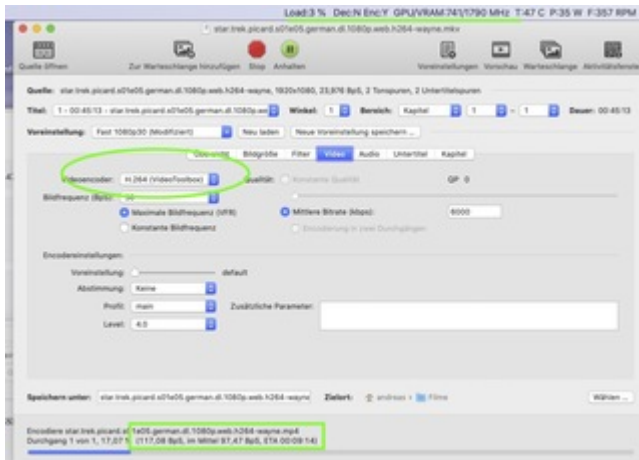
Load:3 % Dec:N Enc:Y GPU/VRAM:741/1790 MHz T:47 C P:35 W F:357 RPM

star.trek.picard.s01e05.german.dl.1080p.web.h264-wayne.mkv

Quelle öffnen Zur Warteschlange hinzufügen Stop Anhalten Voreinstellungen Vorschau Warteschlange Aktivitätsfenster

Quelle: star.trek.picard.s01e05.german.dl.1080p.web.h264-wayne, 1920x1080, 23,976 BpS, 2 Tonspuren, 2 Untertitelspuren

Titel: 1 - 00:45:13 - star.trek.picard.s01e05.german.dl.1080p.we Winkel: 1 Bereich: Kapitel 1 - 1 Dauer: 00:45:13

Voreinstellung: Fast 1080p30 (Modifiziert) Neu laden Neue Voreinstellung speichern ...

Übersicht Bildgröße Filter Video Audio Untertitel Kapitel

Videoencoder: H.264 (VideoToolbox) Qualität: Konstante Qualität QP 0

Bildfrequenz (fps): 30

Maximale Bildfrequenz (VFR) Mittlere Bitrate (kbps): 6000

Konstante Bildfrequenz Encodierung in zwei Durchgängen

Encodereinstellungen:

Voreinstellung: default

Abstimmung: Keine

Profil: main Zusätzliche Parameter:

Level: 4.0

Speichern unter: star.trek.picard.s01e05.german.dl.1080p.web.h264-wayne Zielort: andreas > Filme Wählen ...

Encodiere star.trek.picard.s01e05.german.dl.1080p.web.h264-wayne.mp4
Durchgang 1 von 1, 17,07 % (117,08 BpS, im Mittel 97,47 BpS, ETA 00:09:14)